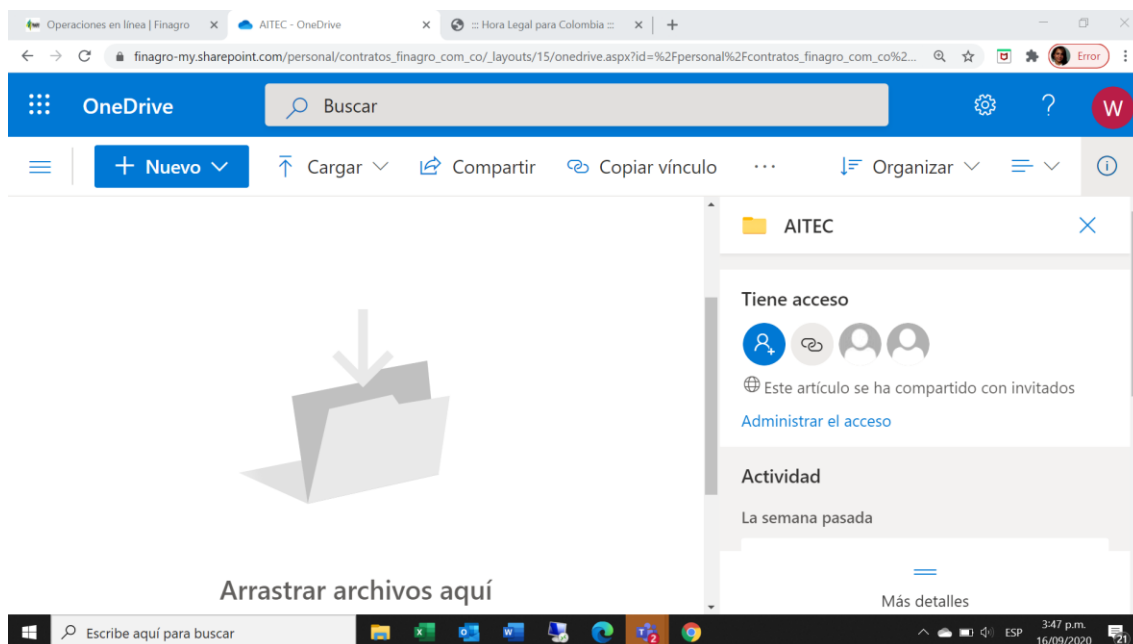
Operaciones en línea | Finagro
AITEC - OneDrive
::: Hora Legal para Colombia :::

finagro-my.sharepoint.com/personal/contratos_finagro_com_co/_layouts/15/onedrive.aspx?id=%2Fpersonal%2Fcontratos_finagro_com_co%2...

Error

OneDrive
Buscar
W

Nuevo
Cargar
Compartir
Copiar vínculo
···
Organizar

AITEC

Tiene acceso

Este artículo se ha compartido con invitados

Administrar el acceso

Actividad

La semana pasada

Más detalles

Arrastrar archivos aquí

Escribe aquí para buscar

ESP
3:47 p.m.
16/09/2020
21